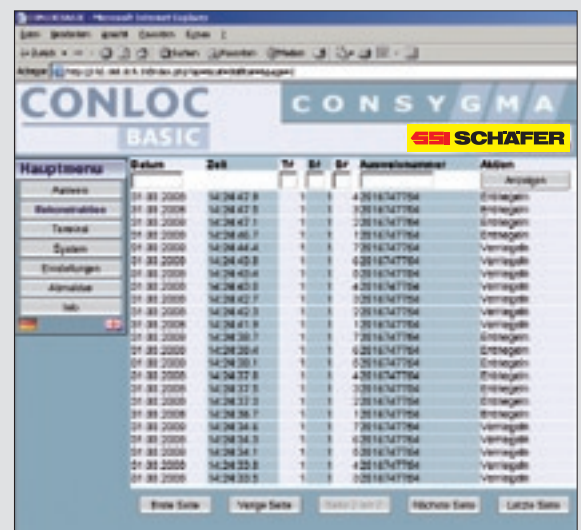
CONLOC BASIC

CONSYGMA

SSI SCHÄFER

Hauptmenu

Ausweis

Betriebsdaten

Terminal

System

Einstellungen

Abmelden

Info

| Datum | Zeit | Tr | Er | Sr | Ausweisnummer | Aktion |
|---|---|---|---|---|---|---|
| | | | | | | Anzeigen |
| 01.03.2006 | 14:24:47.8 | 1 | 1 | | 4 | Eintragen |
| 01.03.2006 | 14:24:47.6 | 1 | 1 | | 3 | Eintragen |
| 01.03.2006 | 14:24:47.1 | 1 | 1 | | 2 | Eintragen |
| 01.03.2006 | 14:24:46.7 | 1 | 1 | | 1 | Eintragen |
| 01.03.2006 | 14:24:44.4 | 1 | 1 | | 7 | Verriegeln |
| 01.03.2006 | 14:24:43.8 | 1 | 1 | | 6 | Verriegeln |
| 01.03.2006 | 14:24:43.4 | 1 | 1 | | 5 | Verriegeln |
| 01.03.2006 | 14:24:43.0 | 1 | 1 | | 4 | Verriegeln |
| 01.03.2006 | 14:24:42.7 | 1 | 1 | | 3 | Verriegeln |
| 01.03.2006 | 14:24:42.3 | 1 | 1 | | 2 | Verriegeln |
| 01.03.2006 | 14:24:41.8 | 1 | 1 | | 1 | Verriegeln |
| 01.03.2006 | 14:24:38.7 | 1 | 1 | | 7 | Eintragen |
| 01.03.2006 | 14:24:38.4 | 1 | 1 | | 6 | Eintragen |
| 01.03.2006 | 14:24:38.1 | 1 | 1 | | 5 | Eintragen |
| 01.03.2006 | 14:24:37.8 | 1 | 1 | | 4 | Eintragen |
| 01.03.2006 | 14:24:37.5 | 1 | 1 | | 3 | Eintragen |
| 01.03.2006 | 14:24:37.2 | 1 | 1 | | 2 | Eintragen |
| 01.03.2006 | 14:24:36.7 | 1 | 1 | | 1 | Eintragen |
| 01.03.2006 | 14:24:34.6 | 1 | 1 | | 7 | Verriegeln |
| 01.03.2006 | 14:24:34.3 | 1 | 1 | | 6 | Verriegeln |
| 01.03.2006 | 14:24:34.1 | 1 | 1 | | 5 | Verriegeln |
| 01.03.2006 | 14:24:33.8 | 1 | 1 | | 4 | Verriegeln |
| 01.03.2006 | 14:24:33.5 | 1 | 1 | | 3 | Verriegeln |

Erste Seite | Vorige Seite | Seite 1 von 2 | Nächste Seite | Letzte Seite